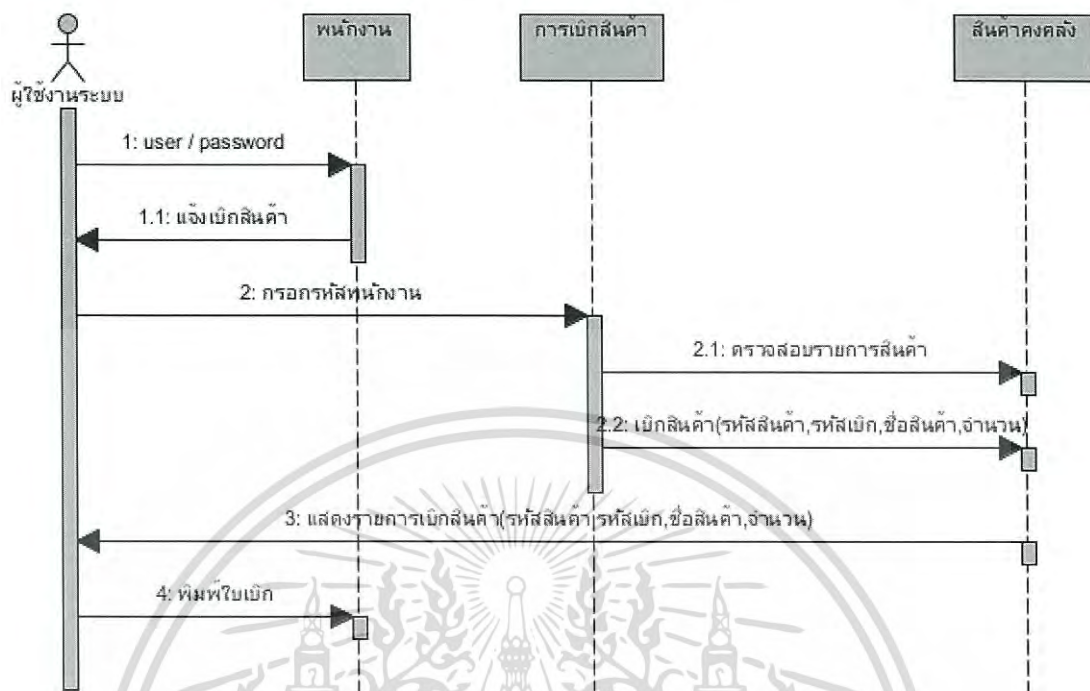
ผู้ใช้งานระบบ

พนักงาน

การเบิกสินค้า

สินค้าคงคลัง

1: user / password

1.1: แจ้งเบิกสินค้า

2: กรอกรหัสพนักงาน

2.1: ตรวจสอบรายการสินค้า

2.2: เบิกสินค้า(รหัสสินค้า,รหัสเบิก,ชื่อสินค้า,จำนวน)

3: แสดงรายการเบิกสินค้า(รหัสสินค้า,รหัสเบิก,ชื่อสินค้า,จำนวน)

4: พิมพ์ใบเบิก